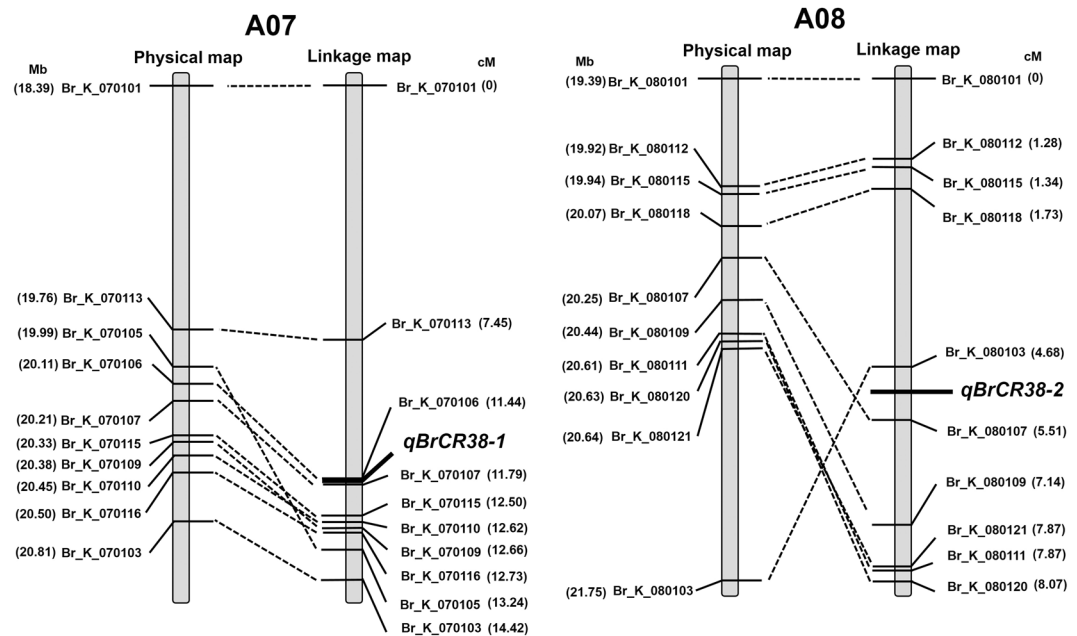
A07

Mb

Physical map

Linkage map

cM

(18.39) Br_K_070101

Br_K_070101 (0)

(19.76) Br_K_070113

(19.99) Br_K_070105

(20.11) Br_K_070106

(20.21) Br_K_070107

(20.33) Br_K_070115

(20.38) Br_K_070109

(20.45) Br_K_070110

(20.50) Br_K_070116

(20.81) Br_K_070103

Br_K_070113 (7.45)

Br_K_070106 (11.44)

qBrCR38-1

Br_K_070107 (11.79)

Br_K_070115 (12.50)

Br_K_070110 (12.62)

Br_K_070109 (12.66)

Br_K_070116 (12.73)

Br_K_070105 (13.24)

Br_K_070103 (14.42)

A08

Mb

Physical map

Linkage map

cM

(19.39) Br_K_080101

Br_K_080101 (0)

(19.92) Br_K_080112

(19.94) Br_K_080115

(20.07) Br_K_080118

(20.25) Br_K_080107

(20.44) Br_K_080109

(20.61) Br_K_080111

(20.63) Br_K_080120

(20.64) Br_K_080121

(21.75) Br_K_080103

Br_K_080112 (1.28)

Br_K_080115 (1.34)

Br_K_080118 (1.73)

Br_K_080103 (4.68)

qBrCR38-2

Br_K_080107 (5.51)

Br_K_080109 (7.14)

Br_K_080121 (7.87)

Br_K_080111 (7.87)

Br_K_080120 (8.07)